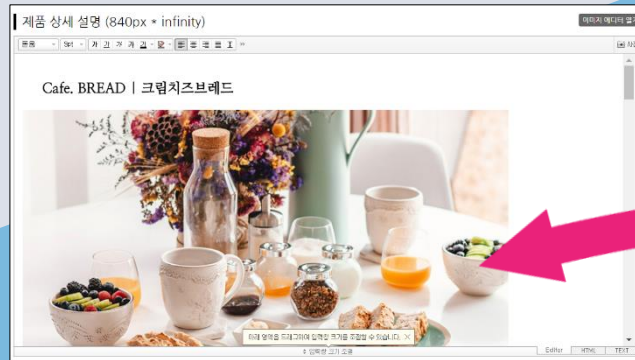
제품 상세 설명 (840px * infinity)

이미지 에디터 열기

돋움

9pt

가 가 가 가 가

Cafe. BREAD | 크림치즈브레드

아래 영역을 드래그하여 입력창 크기를 조절할 수 있습니다.

입력창 크기 조절

Editor

HTML

TEXT